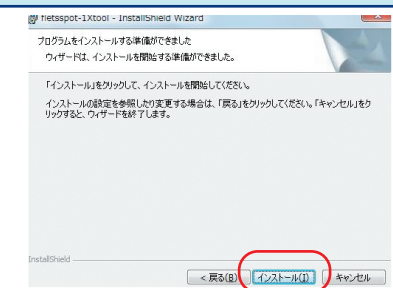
fletsspot-1Xtool - InstallShield Wizard

プログラムをインストールする準備ができました

ウィザードは、インストールを開始する準備ができました。

「インストール」をクリックして、インストールを開始してください。

インストールの設定を参照したり変更する場合は、「戻る」をクリックしてください。「キャンセル」をクリックすると、ウィザードを終了します。

InstallShield

< 戻る(B) インストール(I) キャンセル